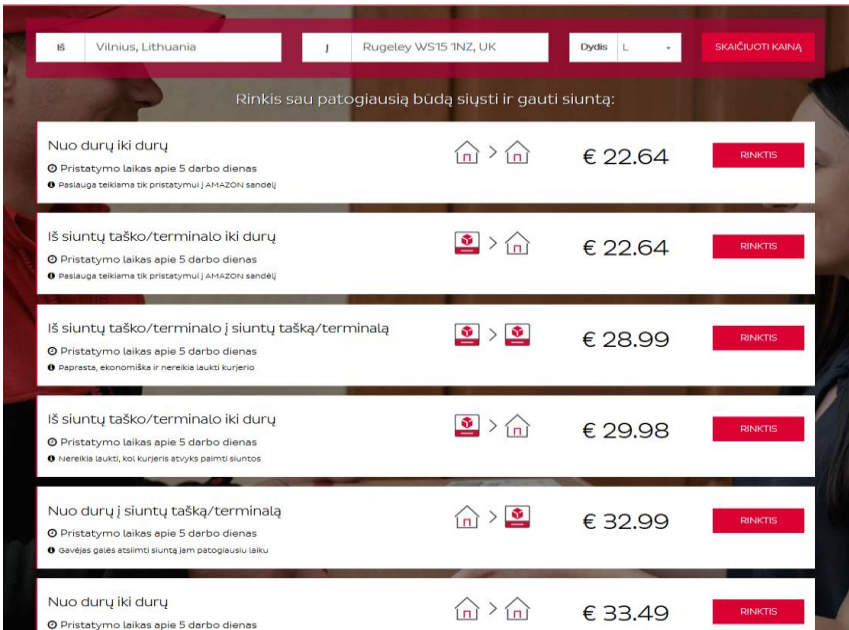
Iš Vilnius, Lithuania

Į Rugeley WS15 1NZ, UK

Dydis L

SKAIČIUOTI KAINĄ

Rinkis sau patogiausią būdą siųsti ir gauti siuntą:

Nuo durų iki durų
Pristatymo laikas apie 5 darbo dienas
Paslauga teikiama tik pristatymui į AMAZON sandėlį
€ 22.64
RINKTIS

Iš siuntų taško/terminalo iki durų
Pristatymo laikas apie 5 darbo dienas
Paslauga teikiama tik pristatymui į AMAZON sandėlį
€ 22.64
RINKTIS

Iš siuntų taško/terminalo į siuntų tašką/terminalą
Pristatymo laikas apie 5 darbo dienas
Paprasta, ekonomiška ir nereikia laukti kurjerio
€ 28.99
RINKTIS

Iš siuntų taško/terminalo iki durų
Pristatymo laikas apie 5 darbo dienas
Nereikia laukti, kol kurjeris atvyks paimti siuntos
€ 29.98
RINKTIS

Nuo durų į siuntų tašką/terminalą
Pristatymo laikas apie 5 darbo dienas
Gavėjas galės atsiimti siuntą jam patogiausiu laiku
€ 32.99
RINKTIS

Nuo durų iki durų
Pristatymo laikas apie 5 darbo dienas
€ 33.49
RINKTIS